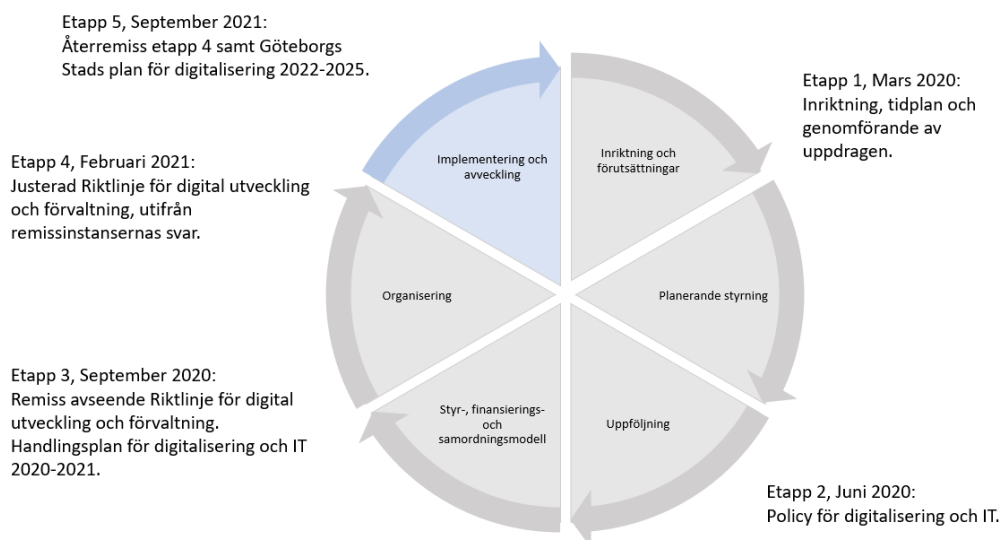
Etapp 5, September 2021:
Återremiss etapp 4 samt Göteborgs Stads plan för digitalisering 2022-2025.

Etapp 1, Mars 2020:
Inriktning, tidplan och genomförande av uppdragen.

Etapp 4, Februari 2021:
Justerad Riktlinje för digital utveckling och förvaltning, utifrån remissinstansernas svar.

Implementering och avveckling

Inriktning och förutsättningar

Organisering

Planerande styrning

Styr-, finansierings- och samordningsmodell

Uppföljning

Etapp 3, September 2020:
Remiss avseende Riktlinje för digital utveckling och förvaltning.
Handlingsplan för digitalisering och IT 2020-2021.

Etapp 2, Juni 2020:
Policy för digitalisering och IT.